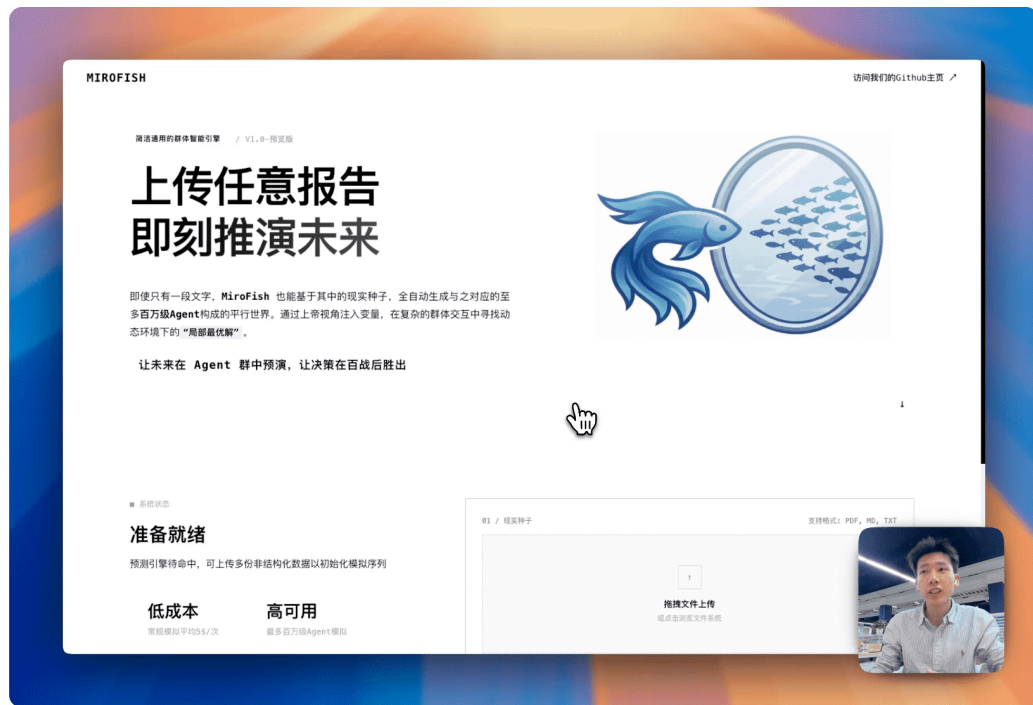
MIROFISH

访问我们的Github主页 ↗

简洁通用的群体智能引擎 / v1.0-预览版

上传任意报告
即刻推演未来

即使只有一段文字，MiroFish 也能基于其中的现实种子，全自动生成与之对应的至多百万级Agent构成的平行世界。通过上帝视角注入变量，在复杂的群体交互中寻找动态环境下的"局部最优解"。

让未来在 Agent 群中预演，让决策在百战后胜出

↓

■ 系统状态

准备就绪

预测引擎待命中，可上传多份非结构化数据以初始化模拟序列

低成本
常规模拟平均5$/次

高可用
最多百万级Agent模拟

01 / 现实种子

支持格式: PDF, MD, TXT

↑

拖拽文件上传

或点击浏览文件系统